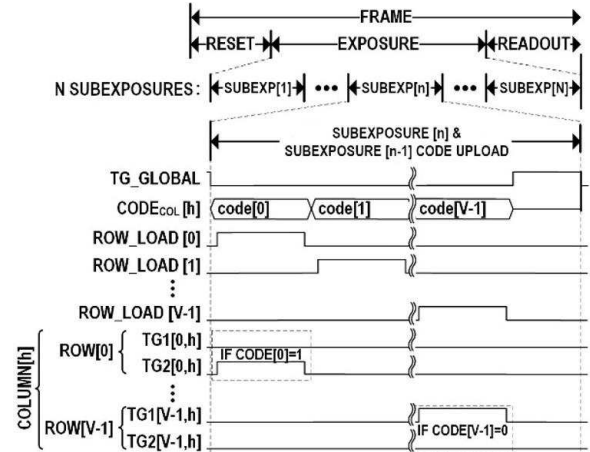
FRAME
RESET
EXPOSURE
READOUT
N SUBEXPOSURES:
SUBEXP[1]
•••
SUBEXP[n]
•••
SUBEXP[N]
SUBEXPOSURE [n] &
SUBEXPOSURE [n-1] CODE UPLOAD
TG_GLOBAL
CODE$_{COL}$ [h]
code[0]
code[1]
code[V-1]
ROW_LOAD [0]
ROW_LOAD [1]
⋮
ROW_LOAD [V-1]
COLUMN[h]
ROW[0]
TG1[0,h]
TG2[0,h]
IF CODE[0]=1
⋮
ROW[V-1]
TG1[V-1,h]
TG2[V-1,h]
IF CODE[V-1]=0